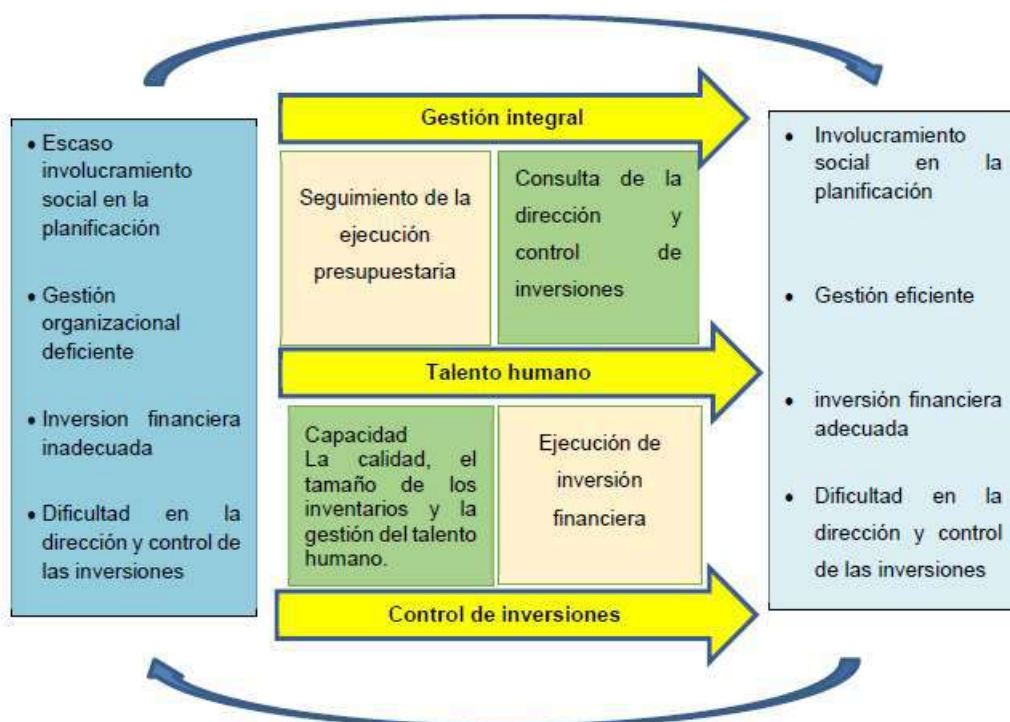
• Escaso involucramiento social en la planificación

• Gestión organizacional deficiente

• Inversion financiera inadecuada

• Dificultad en la dirección y control de las inversiones

Gestión integral

Seguimiento de la ejecución presupuestaria

Consulta de la dirección y control de inversiones

Talento humano

Capacidad
La calidad, el tamaño de los inventarios y la gestión del talento humano.

Ejecución de inversión financiera

Control de inversiones

• Involucramiento social en la planificación

• Gestión eficiente

• inversión financiera adecuada

• Dificultad en la dirección y control de las inversiones